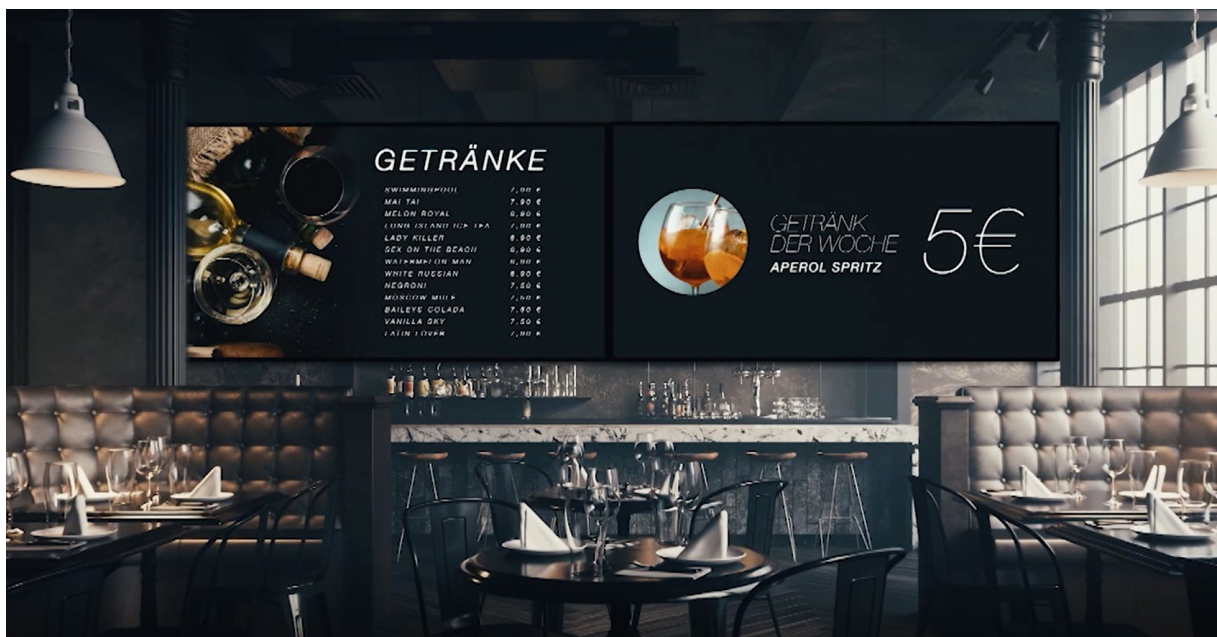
GETRÄNKE

| | |
|---|---|
| SWIMMINGPOOL | 7,90 € |
| MAI TAI | 7,90 € |
| MELON ROYAL | 6,90 € |
| LONG ISLAND ICE TEA | 7,90 € |
| LADY KILLER | 6,90 € |
| SEX ON THE BEACH | 6,90 € |
| WATERMELON MAN | 6,90 € |
| WHITE RUSSIAN | 6,90 € |
| NEGRONI | 7,50 € |
| MOSCOW MULE | 7,50 € |
| BAILEYS COLADA | 7,50 € |
| VANILLA SKY | 7,50 € |
| LATIN LOVER | 7,90 € |

GETRÄNK DER WOCHE
APEROL SPRITZ
5€